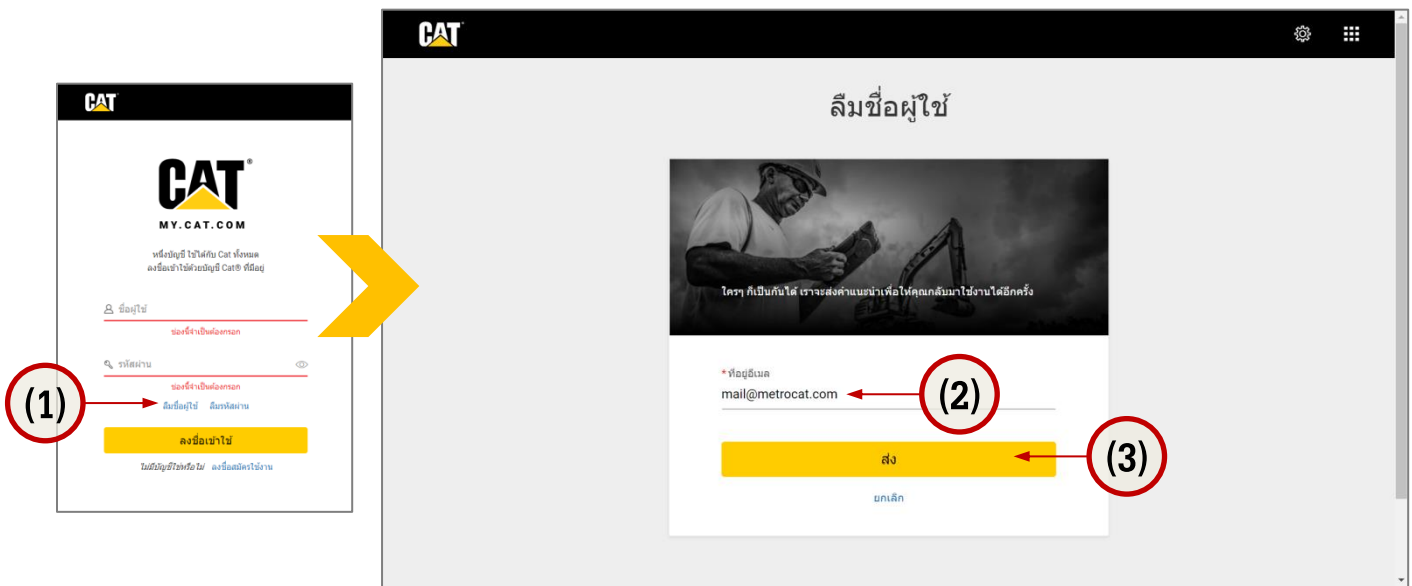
CAT

CAT®
MY.CAT.COM

หนึ่งบัญชี ใช้ได้กับ Cat ทั้งหมด
ลงชื่อเข้าใช้ด้วยบัญชี Cat® ที่มีอยู่

ชื่อผู้ใช้
ช่องนี้จำเป็นต้องกรอก

รหัสผ่าน
ช่องนี้จำเป็นต้องกรอก

(1)

ลืมชื่อผู้ใช้ ลืมรหัสผ่าน

ลงชื่อเข้าใช้

ไม่มีบัญชีใช่หรือไม่ ลงชื่อสมัครใช้งาน

CAT

ลืมชื่อผู้ใช้

ใครๆ ก็เป็นกันได้ เราจะส่งคำแนะนำเพื่อให้คุณกลับมาใช้งานได้อีกครั้ง

* ที่อยู่อีเมล
mail@metrocat.com

(2)

ส่ง

(3)

ยกเลิก